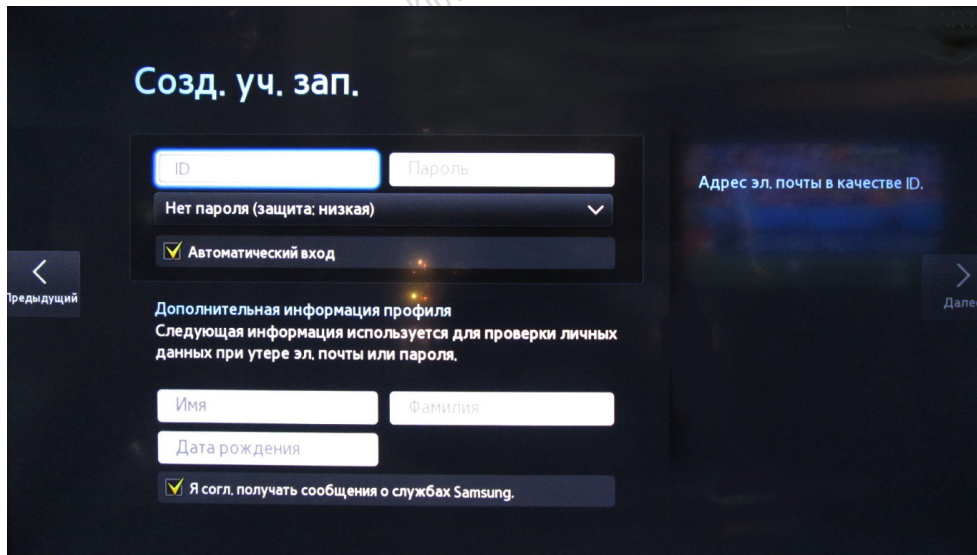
Созд. уч. зап.

ID
Пароль
Нет пароля (защита: низкая)
Автоматический вход

Адрес эл. почты в качестве ID.

Предыдущий

Далее

Дополнительная информация профиля
Следующая информация используется для проверки личных данных при утере эл. почты или пароля.

Имя
Фамилия
Дата рождения
Я согл. получать сообщения о службах Samsung.